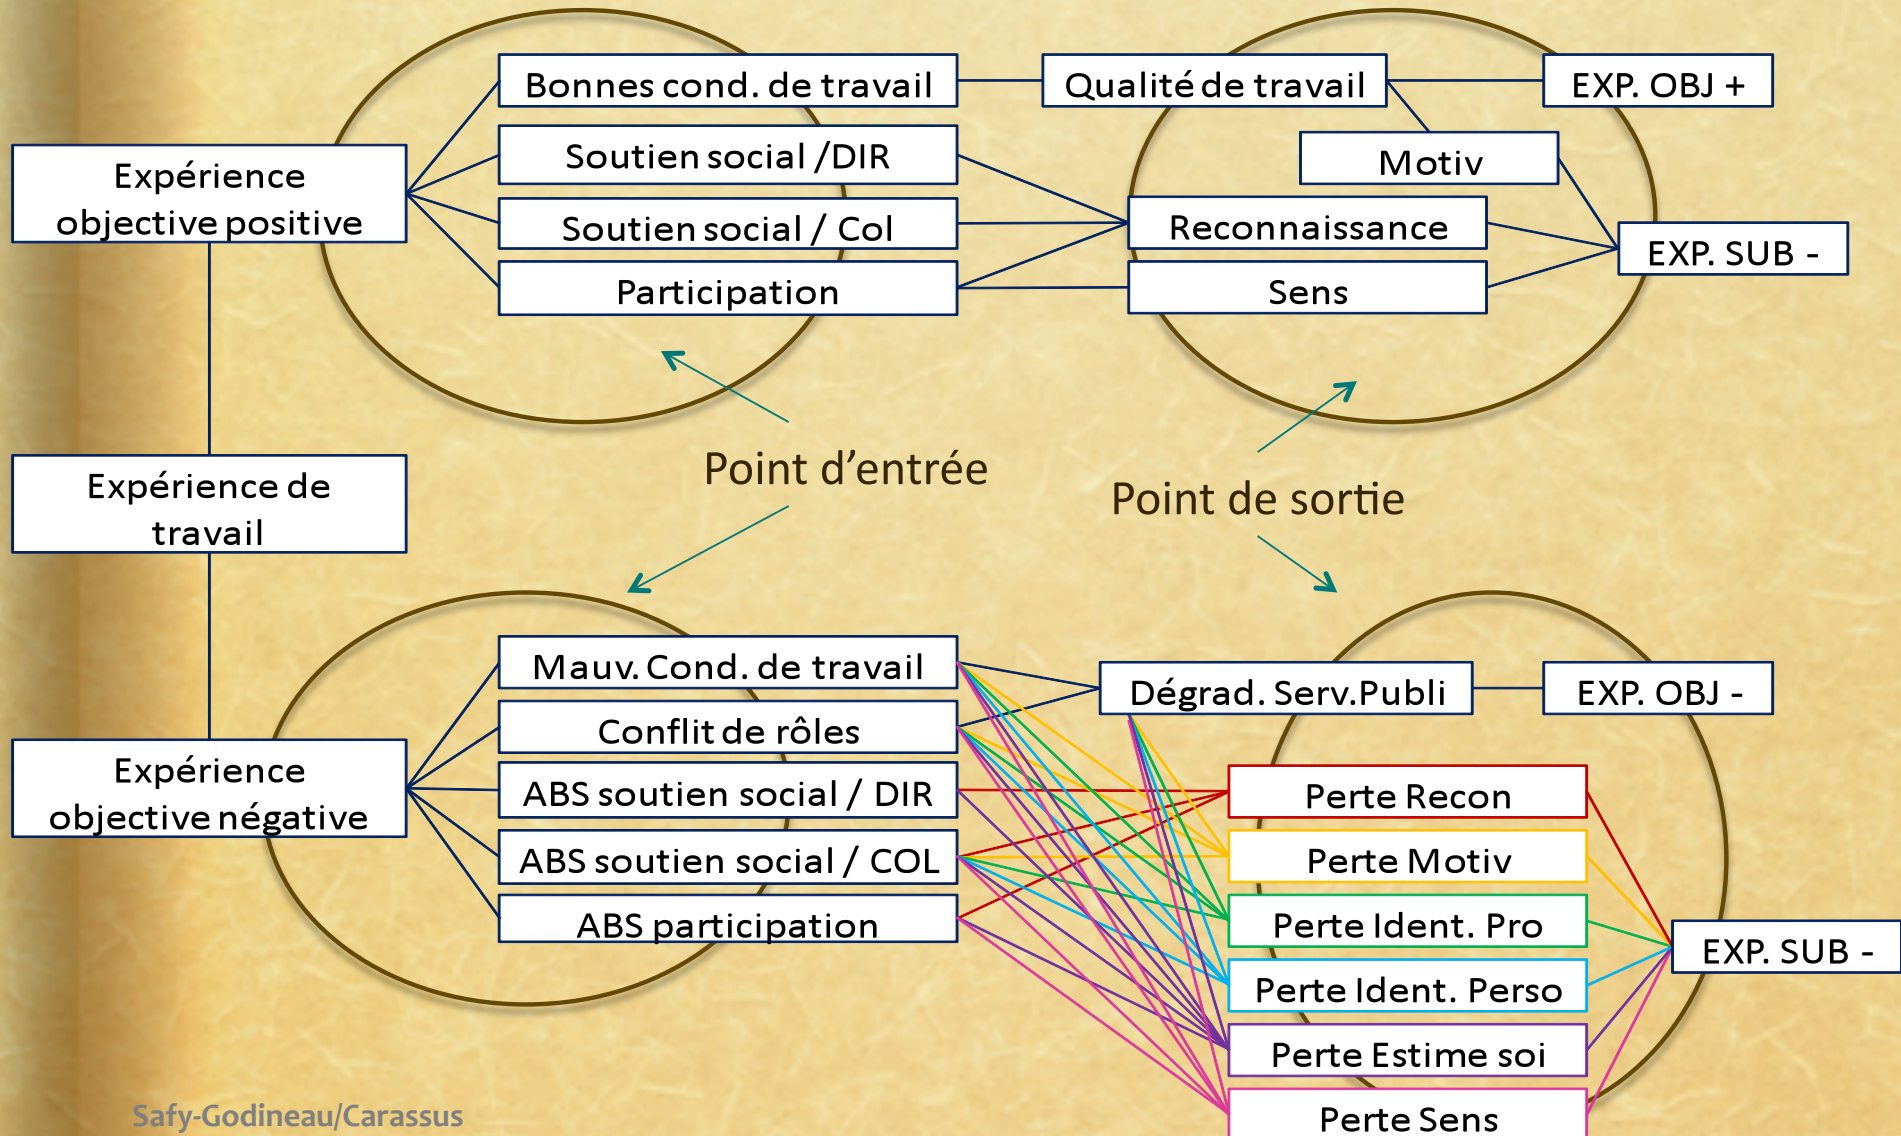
Expérience objective positive

Bonnes cond. de travail

Soutien social /DIR

Soutien social / Col

Participation

Qualité de travail

EXP. OBJ +

Motiv

Reconnaissance

Sens

EXP. SUB -

Expérience de travail

Point d'entrée

Point de sortie

Expérience objective négative

Mauv. Cond. de travail

Conflit de rôles

ABS soutien social / DIR

ABS soutien social / COL

ABS participation

Dégrad. Serv.Publi

EXP. OBJ -

Perte Recon

Perte Motiv

Perte Ident. Pro

Perte Ident. Perso

Perte Estime soi

Perte Sens

EXP. SUB -

Safy-Godineau/Carassus